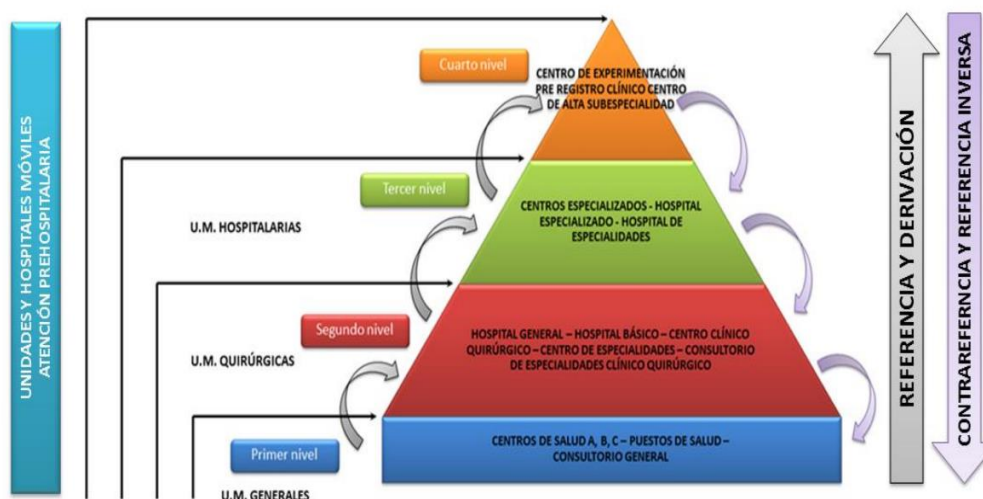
UNIDADES Y HOSPITALES MÓVILES ATENCIÓN PREHOSPITALARIA

Cuarto nivel

CENTRO DE EXPERIMENTACIÓN PRE REGISTRO CLÍNICO CENTRO DE ALTA SUBESPECIALIDAD

Tercer nivel

U.M. HOSPITALARIAS

CENTROS ESPECIALIZADOS - HOSPITAL ESPECIALIZADO - HOSPITAL DE ESPECIALIDADES

Segundo nivel

U.M. QUIRÚRGICAS

HOSPITAL GENERAL – HOSPITAL BÁSICO – CENTRO CLÍNICO QUIRÚRGICO – CENTRO DE ESPECIALIDADES – CONSULTORIO DE ESPECIALIDADES CLÍNICO QUIRÚRGICO

Primer nivel

U.M. GENERALES

CENTROS DE SALUD A, B, C – PUESTOS DE SALUD – CONSULTORIO GENERAL

REFERENCIA Y DERIVACIÓN

CONTRAREFERENCIA Y REFERENCIA INVERSA